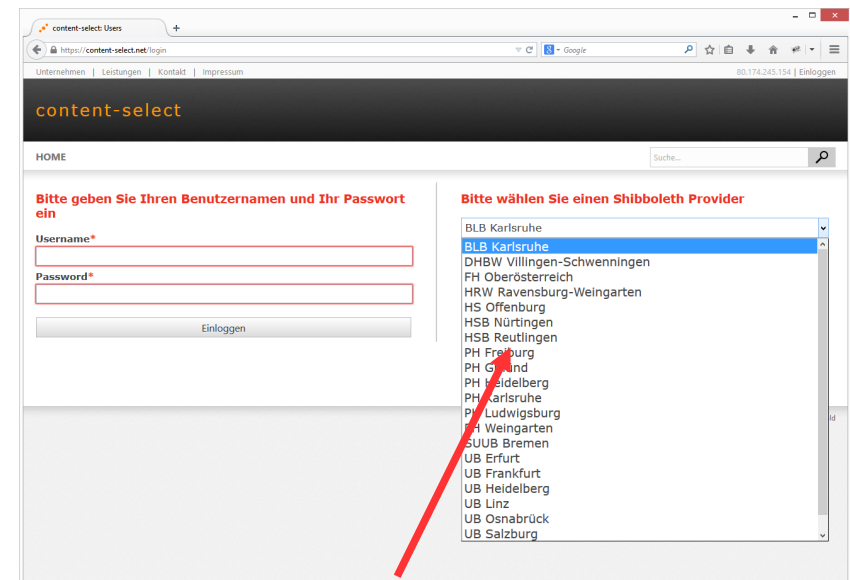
content-select: Users
+
https://content-select.net/login
Google

Unternehmen | Leistungen | Kontakt | Impressum
80.174.245.154 | Einloggen

content-select

HOME
Suche...

Bitte geben Sie Ihren Benutzernamen und Ihr Passwort ein

Username*

Password*

Einloggen

Bitte wählen Sie einen Shibboleth Provider

BLB Karlsruhe
BLB Karlsruhe
DHBW Villingen-Schwenningen
FH Oberösterreich
HRW Ravensburg-Weingarten
HS Offenburg
HSB Nürtingen
HSB Reutlingen
PH Freiburg
PH G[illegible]nd
PH Heidelberg
PH Karlsruhe
PH Ludwigsburg
PH Weingarten
SUUB Bremen
UB Erfurt
UB Frankfurt
UB Heidelberg
UB Linz
UB Osnabrück
UB Salzburg